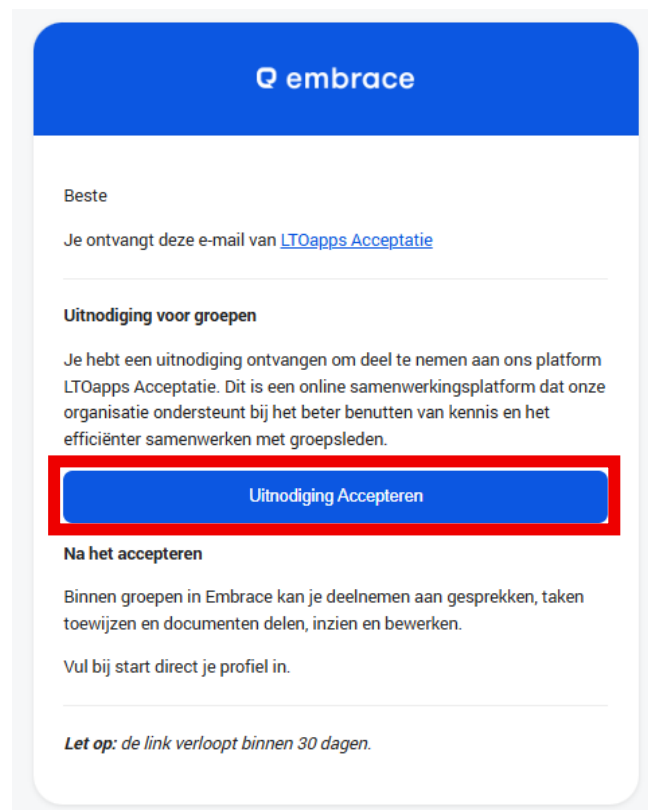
embrace

Beste

Je ontvangt deze e-mail van LTOapps Acceptatie

Uitnodiging voor groepen

Je hebt een uitnodiging ontvangen om deel te nemen aan ons platform LTOapps Acceptatie. Dit is een online samenwerkingsplatform dat onze organisatie ondersteunt bij het beter benutten van kennis en het efficiënter samenwerken met groepsleden.

Uitnodiging Accepteren

Na het accepteren

Binnen groepen in Embrace kan je deelnemen aan gesprekken, taken toewijzen en documenten delen, inzien en bewerken.

Vul bij start direct je profiel in.

Let op: de link verloopt binnen 30 dagen.